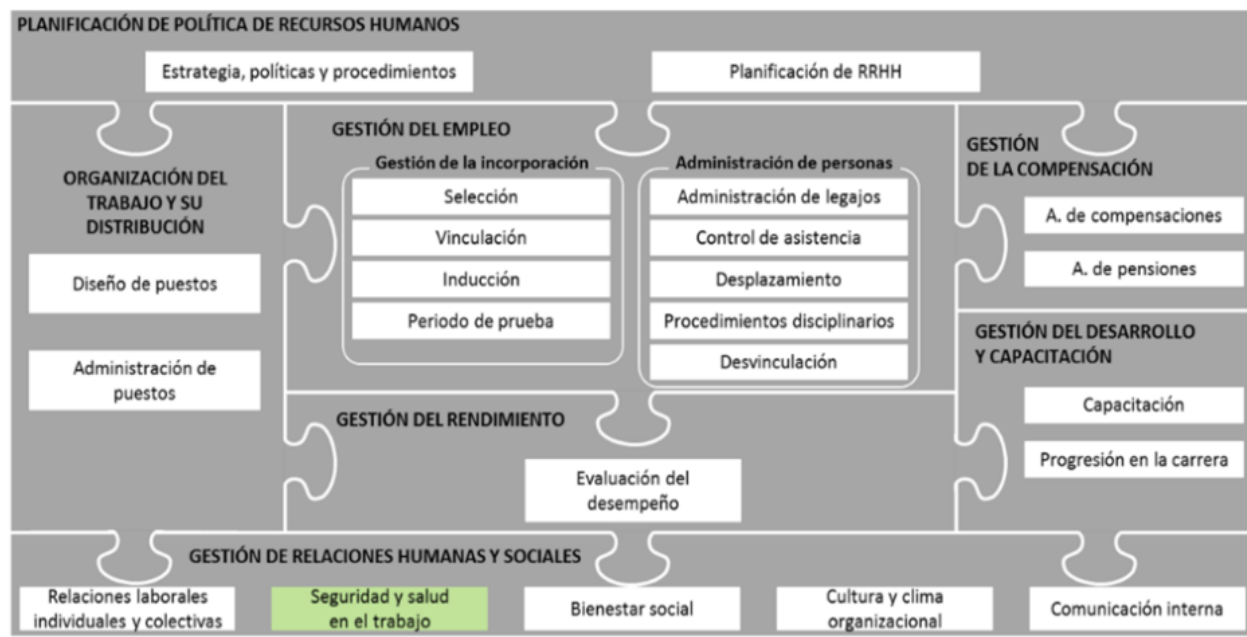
PLANIFICACIÓN DE POLÍTICA DE RECURSOS HUMANOS

Estrategia, políticas y procedimientos

Planificación de RRHH

ORGANIZACIÓN DEL TRABAJO Y SU DISTRIBUCIÓN

Diseño de puestos

Administración de puestos

GESTIÓN DEL EMPLEO

Gestión de la incorporación

Selección

Vinculación

Inducción

Periodo de prueba

Administración de personas

Administración de legajos

Control de asistencia

Desplazamiento

Procedimientos disciplinarios

Desvinculación

GESTIÓN DE LA COMPENSACIÓN

A. de compensaciones

A. de pensiones

GESTIÓN DEL DESARROLLO Y CAPACITACIÓN

Capacitación

Progresión en la carrera

GESTIÓN DEL RENDIMIENTO

Evaluación del desempeño

GESTIÓN DE RELACIONES HUMANAS Y SOCIALES

Relaciones laborales individuales y colectivas

Seguridad y salud en el trabajo

Bienestar social

Cultura y clima organizacional

Comunicación interna